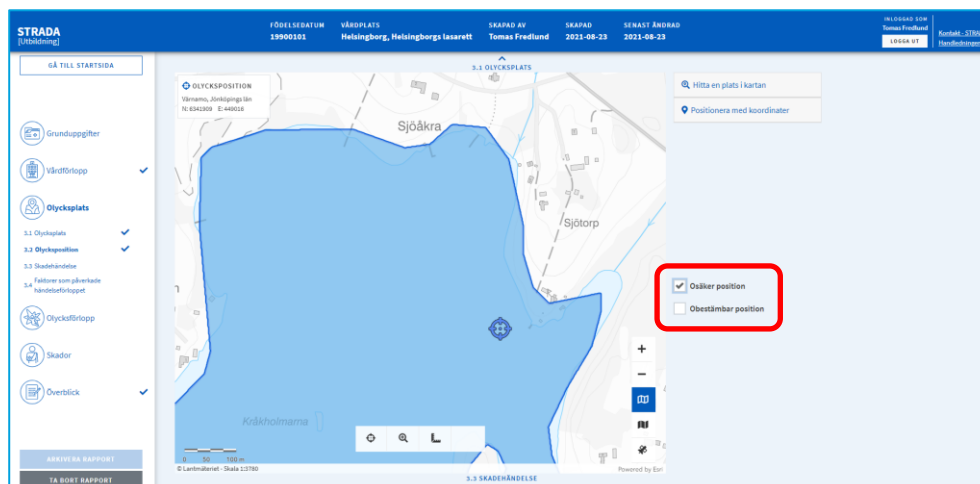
STRADA
[Utbildning]

FÖDELSEDATUM
19900101

VÅRDPLATS
Helsingborg, Helsingborgs lasarett

SKAPAD AV
Tomas Fredlund

SKAPAD
2021-08-23

SENAST ÄNDRAD
2021-08-23

INLOGGAD SOM
Tomas Fredlund
LOGGA UT

Kontakt - STRA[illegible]
Handledningen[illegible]

GÅ TILL STARTSIDA

Grunduppgifter
Vårdförlopp
Olycksplats
3.1 Olycksplats
3.2 Olycksposition
3.3 Skadehändelse
3.4 Faktorer som påverkade händelseförloppet
Olycksförlopp
Skador
Överblick

ARKIVERA RAPPORT
TA BORT RAPPORT

3.1 OLYCKSPLATS

OLYCKSPOSITION
Värnamo, Jönköpings län
N: 6341909 E: 449016

Sjöåkra
Sjötorp
Kråkholmarna

0 50 100 m
© Lantmäteriet - Skala 1:3780
Powered by Esri

Hitta en plats i kartan
Positionera med koordinater

Osäker position
Obestämbar position

3.3 SKADEHÄNDELSE